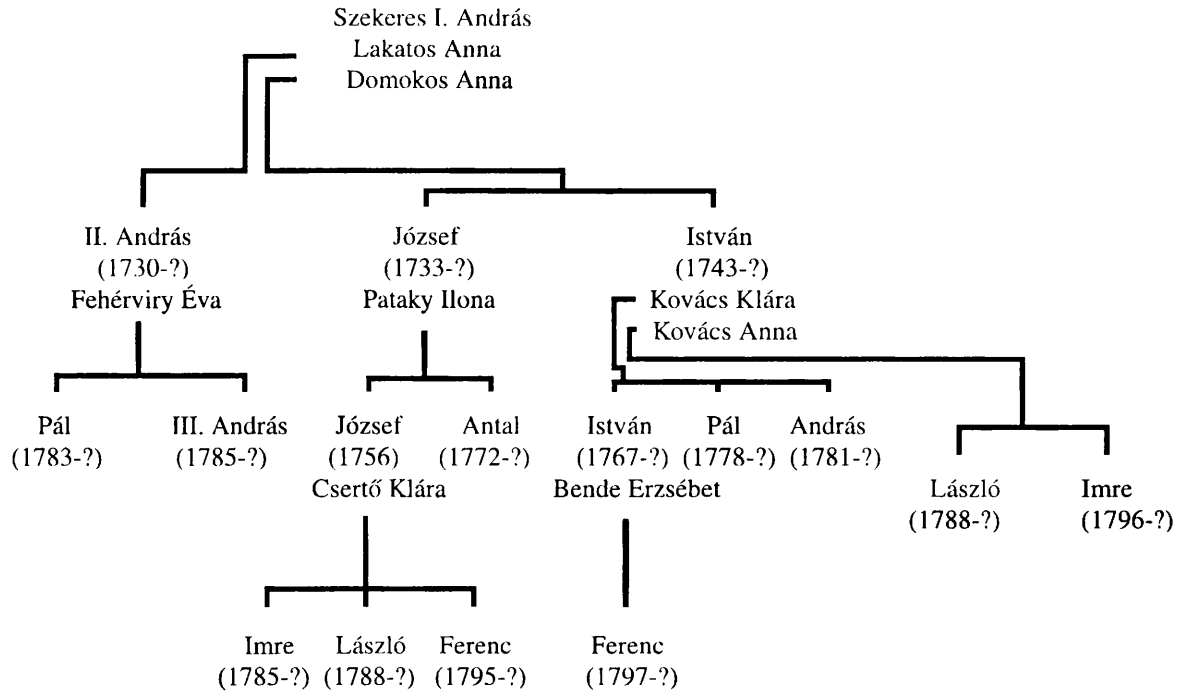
Szekeres I. András
Lakatos Anna
Domokos Anna

II. András
(1730-?)
Fehérviry Éva

József
(1733-?)
Pataky Ilona

István
(1743-?)
Kovács Klára
Kovács Anna

Pál
(1783-?)

III. András
(1785-?)

József
(1756)
Csertő Klára

Antal
(1772-?)

István
(1767-?)
Bende Erzsébet

Pál
(1778-?)

András
(1781-?)

László
(1788-?)

Imre
(1796-?)

Imre
(1785-?)

László
(1788-?)

Ferenc
(1795-?)

Ferenc
(1797-?)